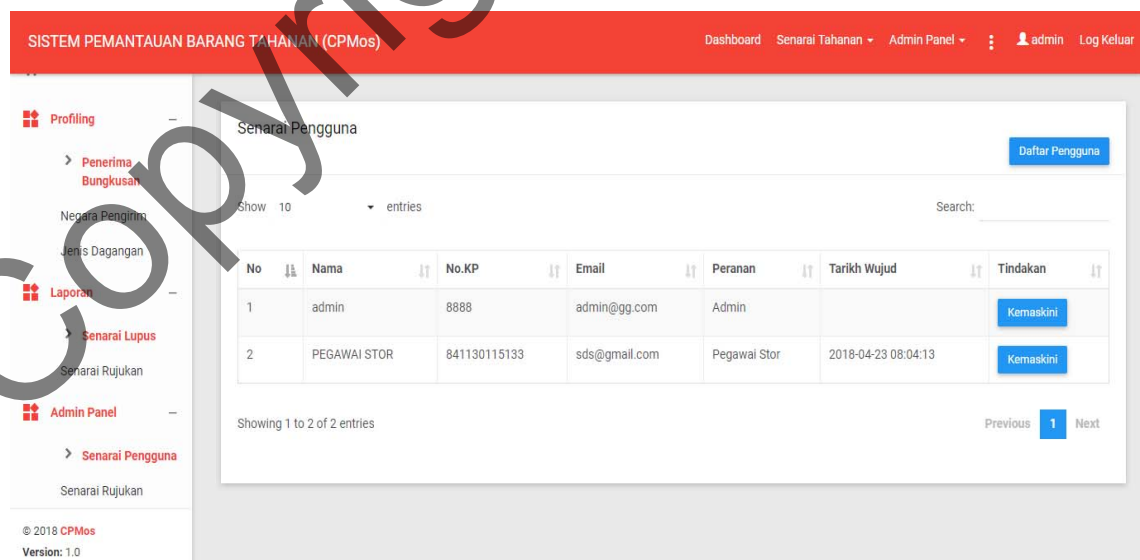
SISTEM PEMANTAUAN BARANG TAHANAN (CPMos)

Dashboard Senarai Tahanan Admin Panel admin Log Keluar

Profiling –

Penerima Bungkusan

Negara Pengirim

Jenis Dagangan

Laporan –

Senarai Lupus

Senarai Rujukan

Admin Panel –

Senarai Pengguna

Senarai Rujukan

© 2018 CPMos
Version: 1.0

Senarai Pengguna

Daftar Pengguna

Show 10 entries

Search:

| No | Nama | No.KP | Email | Peranan | Tarikh Wujud | Tindakan |
|---|---|---|---|---|---|---|
| 1 | admin | 8888 | admin@gg.com | Admin | | Kemaskini |
| 2 | PEGAWAI STOR | 841130115133 | sds@gmail.com | Pegawai Stor | 2018-04-23 08:04:13 | Kemaskini |

Showing 1 to 2 of 2 entries

Previous 1 Next

Copyright